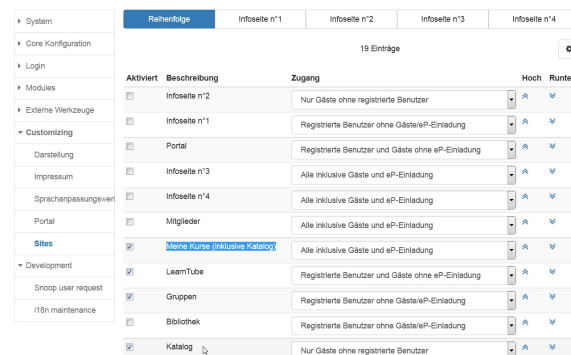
System
Core Konfiguration
Login
Modules
Externe Werkzeuge
Customizing
Darstellung
Impressum
Sprachanpassungswert
Portal
Sites
Development
Snoop user request
i18n maintenance

Reihenfolge | Infoseite n°1 | Infoseite n°2 | Infoseite n°3 | Infoseite n°4

19 Einträge

| Aktiviert | Beschreibung | Zugang | Hoch | Runte |
|---|---|---|---|---|
| | Infoseite n°2 | Nur Gäste ohne registrierte Benutzer | | |
| | Infoseite n°1 | Registrierte Benutzer ohne Gäste/eP-Einladung | | |
| | Portal | Registrierte Benutzer und Gäste ohne eP-Einladung | | |
| | Infoseite n°3 | Alle inklusive Gäste und eP-Einladung | | |
| | Infoseite n°4 | Alle inklusive Gäste und eP-Einladung | | |
| | Mitglieder | Alle inklusive Gäste und eP-Einladung | | |
| | Meine Kurse (inklusive Katalog) | Alle inklusive Gäste und eP-Einladung | | |
| | LearnTube | Registrierte Benutzer und Gäste ohne eP-Einladung | | |
| | Gruppen | Registrierte Benutzer ohne Gäste/eP-Einladung | | |
| | Bibliothek | Registrierte Benutzer ohne Gäste/eP-Einladung | | |
| | Katalog | Nur Gäste ohne registrierte Benutzer | | |